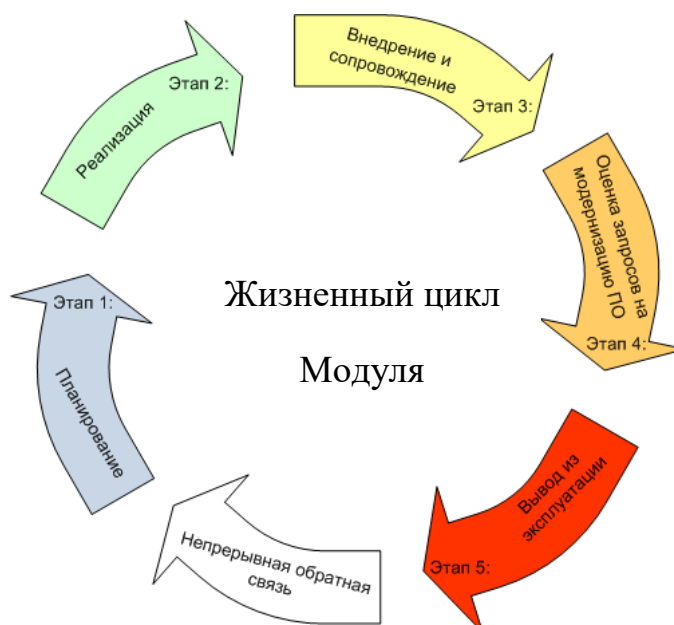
Этап 2:
Реализация

Внедрение и сопровождение
Этап 3:

Оценка запросов на модернизацию ПО
Этап 4:

Вывод из эксплуатации
Этап 5:

Непрерывная обратная связь

Этап 1:
Планирование

Жизненный цикл

Модуля